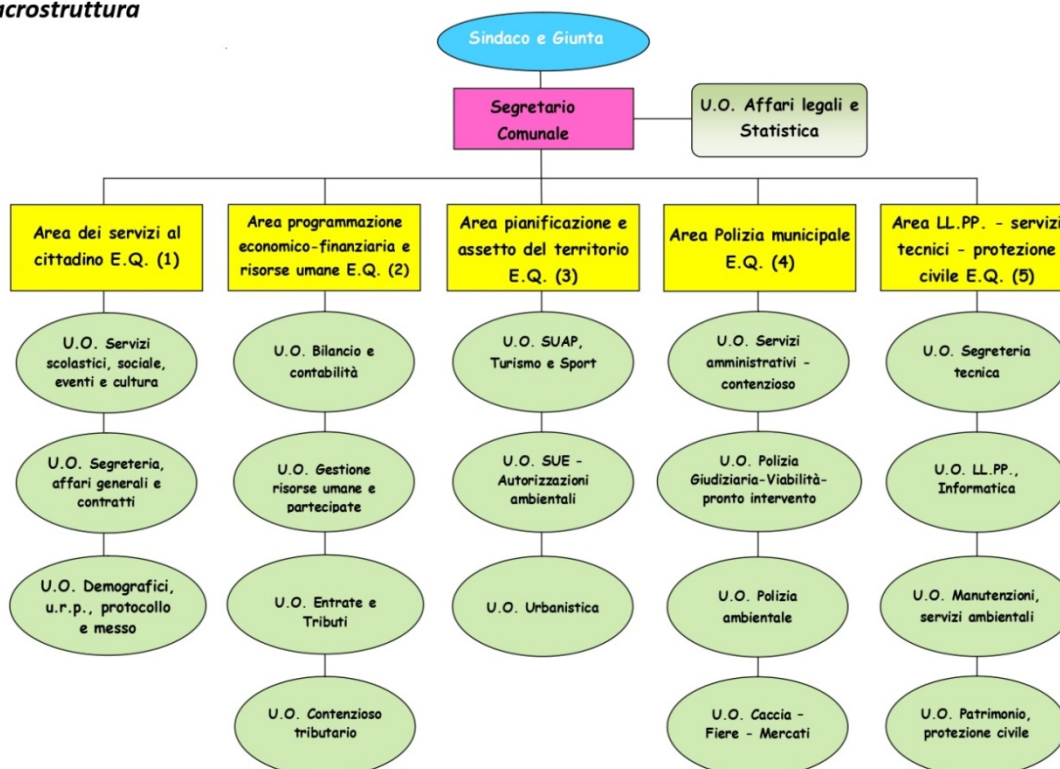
acrostruttura

Sindaco e Giunta

Segretario Comunale

U.O. Affari legali e Statistica

Area dei servizi al cittadino E.Q. (1)

U.O. Servizi scolastici, sociale, eventi e cultura

U.O. Segreteria, affari generali e contratti

U.O. Demografici, u.r.p., protocollo e messo

Area programmazione economico-finanziaria e risorse umane E.Q. (2)

U.O. Bilancio e contabilità

U.O. Gestione risorse umane e partecipate

U.O. Entrate e Tributi

U.O. Contenzioso tributario

Area pianificazione e assetto del territorio E.Q. (3)

U.O. SUAP, Turismo e Sport

U.O. SUE - Autorizzazioni ambientali

U.O. Urbanistica

Area Polizia municipale E.Q. (4)

U.O. Servizi amministrativi - contenzioso

U.O. Polizia Giudiziaria-Viabilità-pronto intervento

U.O. Polizia ambientale

U.O. Caccia - Fiere - Mercati

Area LL.PP. - servizi tecnici - protezione civile E.Q. (5)

U.O. Segreteria tecnica

U.O. LL.PP., Informatica

U.O. Manutenzioni, servizi ambientali

U.O. Patrimonio, protezione civile